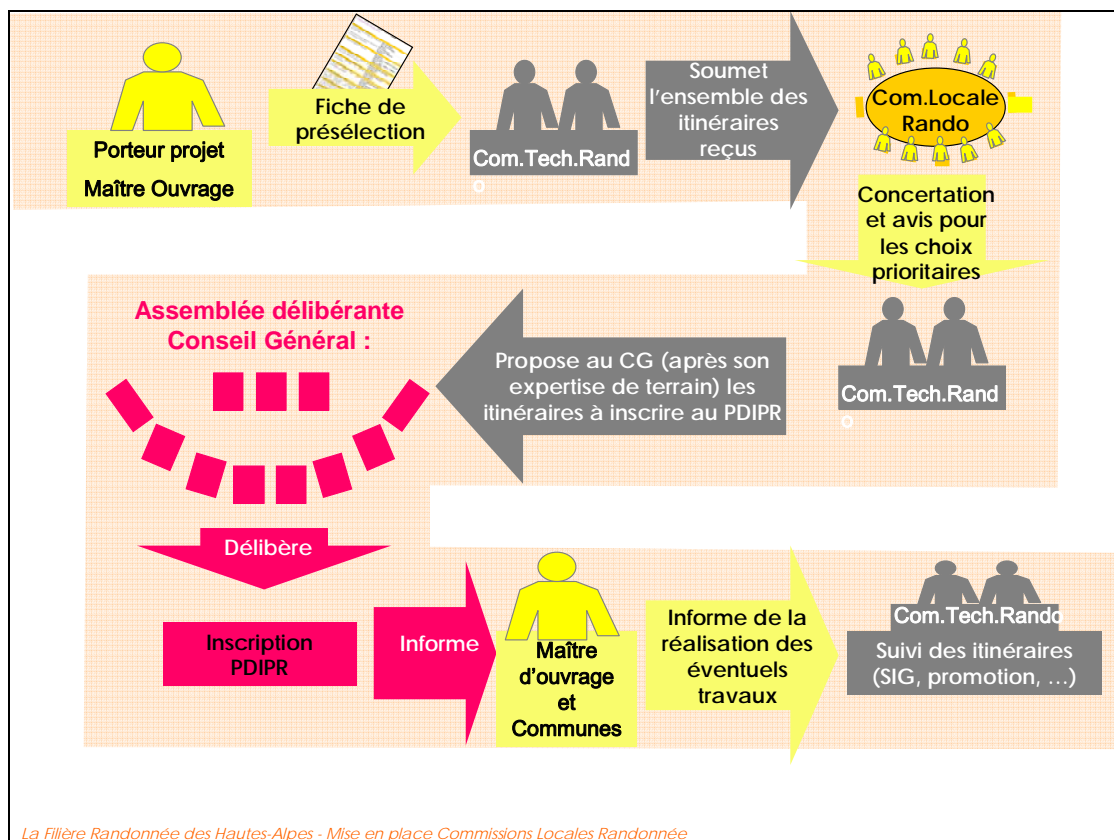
Porteur projet
Maître Ouvrage

Fiche de présélection

Com.Tech.Rand
o

Soumet l'ensemble des itinéraires reçus

Com.Locale Rando

Concertation et avis pour les choix prioritaires

Com.Tech.Rand
o

Propose au CG (après son expertise de terrain) les itinéraires à inscrire au PDIPR

Assemblée délibérante Conseil Général :

Délibère

Inscription PDIPR

Informe

Maître d'ouvrage et Communes

Informe de la réalisation des éventuels travaux

Com.Tech.Rando

Suivi des itinéraires (SIG, promotion, …)

La Filière Randonnée des Hautes-Alpes - Mise en place Commissions Locales Randonnée